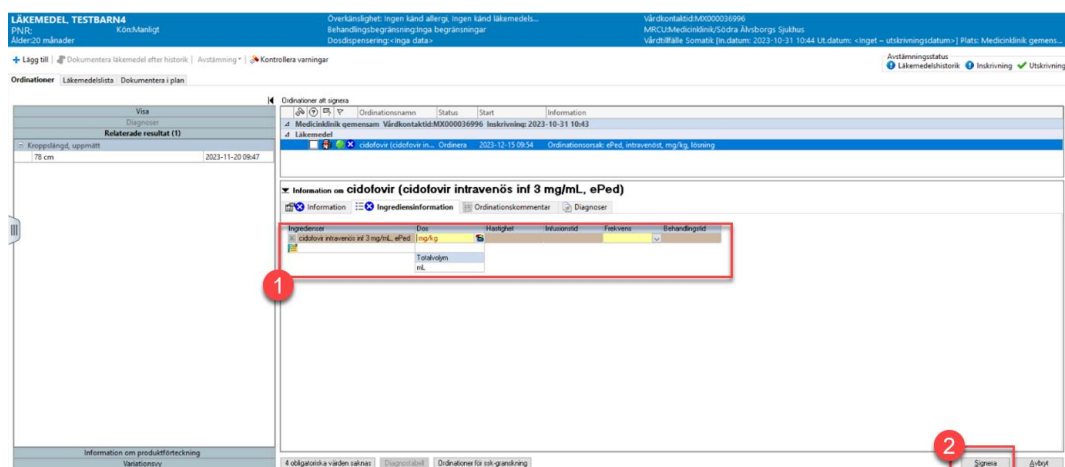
LÄKEMEDEL, TESTBARN4
PNR: Kön:Manligt
Ålder:20 månader

Överkänslighet: Ingen känd allergi, Ingen känd läkemedels...
Behandlingsbegränsning:Inga begränsningar
Dosdispensering:<Inga data>

Vårdkontaktid:MX000036996
MRCU:Medicinklinik/Södra Älvsborgs Sjukhus
Vårdtillfälle Somatik [In.datum: 2023-10-31 10:44 Ut.datum: <Inget – utskrivningsdatum>] Plats: Medicinklinik gemens...

Lägg till | Dokumentera läkemedel efter historik | Avstämning | Kontrollera varningar

Avstämningsstatus
Läkemedelshistorik Inskrivning Utskrivning

Ordinationer Läkemedelslista Dokumentera i plan

Visa
Diagnoser
Relaterade resultat (1)
Kroppslängd, uppmätt
78 cm 2023-11-20 09:47

Ordinationer att signera

| | Ordinationsnamn | Status | Start | Information |
|---|---|---|---|---|
| Medicinklinik gemensam Vårdkontaktid:MX000036996 Inskrivning: 2023-10-31 10:43 | | | | |
| Läkemedel | | | | |
| | cidofovir (cidofovir in... | Ordinera | 2023-12-15 09:54 | Ordinationsorsak: ePed, intravenöst, mg/kg, lösning |

Information om cidofovir (cidofovir intravenös inf 3 mg/mL, ePed)

Information | Ingrediensinformation | Ordinationskommentar | Diagnoser

| Ingredienser | Dos | Hastighet | Infusionstid | Frekvens | Behandlingstid |
|---|---|---|---|---|---|
| cidofovir intravenös inf 3 mg/mL, ePed | mg/kg | | | | |

Totalvolym
mL

1

Information om produktförteckning
Variationsvy

4 obligatoriska värden saknas | Diagnostabell | Ordinationer för ssk-granskning

2

Signera | Avbryt